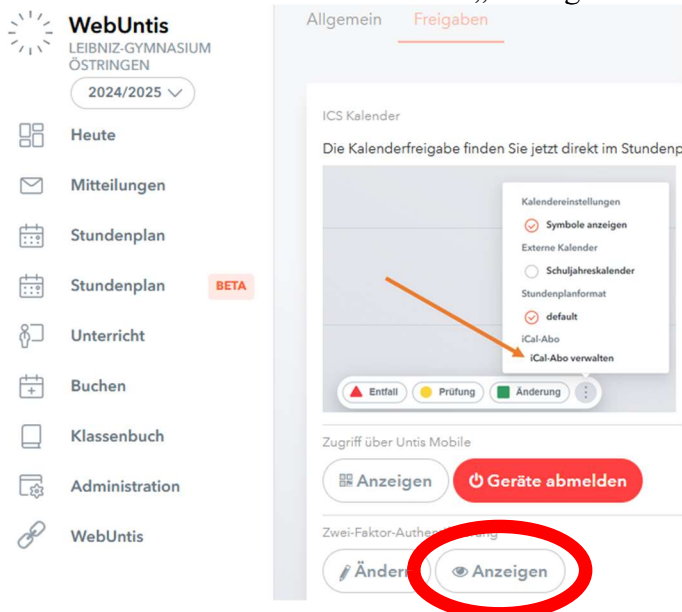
WebUntis
LEIBNIZ-GYMNASIUM ÖSTRINGEN
2024/2025

Heute
Mitteilungen
Stundenplan
Stundenplan BETA
Unterricht
Buchen
Klassenbuch
Administration
WebUntis

Allgemein Freigaben

ICS Kalender
Die Kalenderfreigabe finden Sie jetzt direkt im Stundenp

Kalendereinstellungen
Symbole anzeigen
Externe Kalender
Schuljahreskalender
Stundenplanformat
default
iCal-Abo
iCal-Abo verwalten

Entfall Prüfung Änderung

Zugriff über Untis Mobile
Anzeigen
Geräte abmelden

Zwei-Faktor-Authen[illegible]
Ändern
Anzeigen